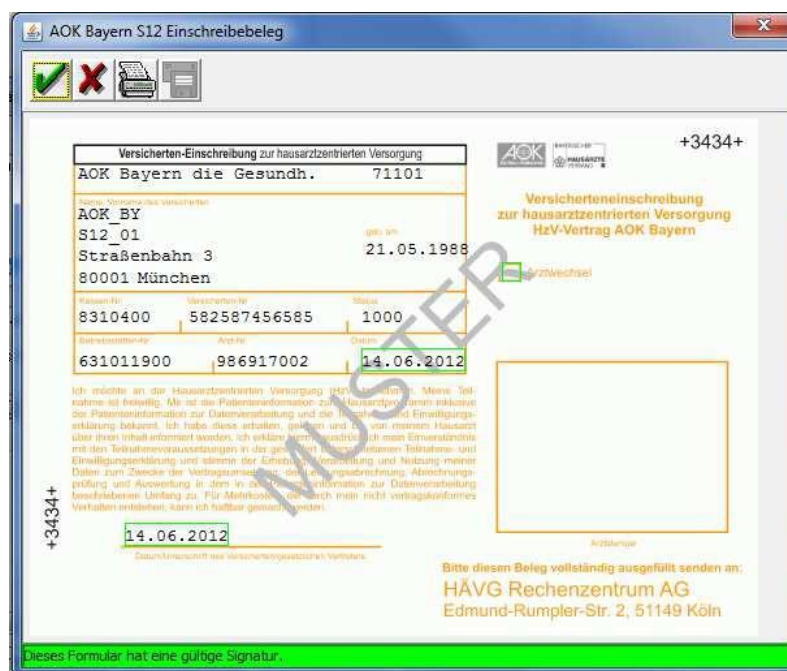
AOK Bayern S12 Einschreibebeleg

Versicherten-Einschreibung zur hausarztzentrierten Versorgung

AOK Bayern die Gesundh. 71101

Name, Vorname des Versicherten

AOK_BY
S12_01
Straßenbahn 3
80001 München

geb. am
21.05.1988

Kassen-Nr. 8310400
Versicherten-Nr. 582587456585
Status 1000

Betriebsstätten-Nr. 631011900
Arzt-Nr. 986917002
Datum 14.06.2012

Ich möchte an der Hausarztzentrierten Versorgung (HzV) teilnehmen. Meine Teilnahme ist freiwillig. Mir ist die Patienteninformation zum Hausarztprogramm inklusive der Patienteninformation zur Datenverarbeitung und die Teilnahme- und Einwilligungserklärung bekannt. Ich habe diese erhalten, gelesen und bin von meinem Hausarzt über ihren Inhalt informiert worden. Ich erkläre hiermit ausdrücklich mein Einverständnis mit den Teilnahmevoraussetzungen in der genannten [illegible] Teilnahme- und Einwilligungserklärung und stimme der Erhebung, Verarbeitung und Nutzung meiner Daten zum Zwecke der Vertragsumsetzung, der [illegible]ngsabrechnung, Abrechnungsprüfung und Auswertung in dem in der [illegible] information zur Datenverarbeitung beschriebenen Umfang zu. Für Mehrkosten, die durch mein nicht vertragskonformes Verhalten entstehen, kann ich haftbar gemacht werden.

14.06.2012

Datum/Unterschrift des Versicherten/gesetzlichen Vertreters

+3434+

MUSTER

AOK

HAUSÄRZTE

+3434+

Versicherteneinschreibung
zur hausarztzentrierten Versorgung
HzV-Vertrag AOK Bayern

Arztwechsel

Arztstempel

Bitte diesen Beleg vollständig ausgefüllt senden an:
HÄVG Rechenzentrum AG
Edmund-Rumpler-Str. 2, 51149 Köln

Dieses Formular hat eine gültige Signatur.